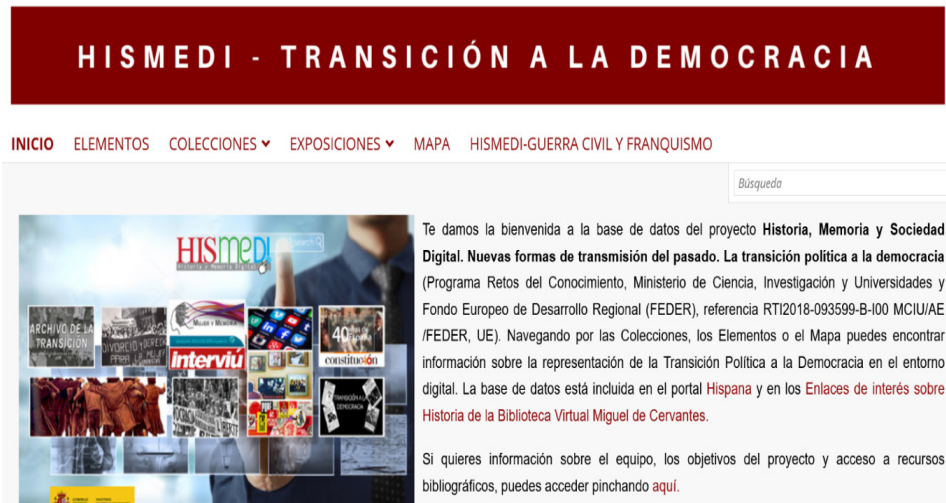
HISMEDI - TRANSICIÓN A LA DEMOCRACIA

INICIO ELEMENTOS COLECCIONES ▾ EXPOSICIONES ▾ MAPA HISMEDI-GUERRA CIVIL Y FRANQUISMO

Búsqueda

HISMEDI
Historia y Memoria Digital
Search

ARCHIVO DE LA TRANSICIÓN

DIVORCIO

Mujer y Memoria

interviú

40 años constitución

TRANSICIÓN A LA DEMOCRACIA

Te damos la bienvenida a la base de datos del proyecto **Historia, Memoria y Sociedad Digital. Nuevas formas de transmisión del pasado. La transición política a la democracia** (Programa Retos del Conocimiento, Ministerio de Ciencia, Investigación y Universidades y Fondo Europeo de Desarrollo Regional (FEDER), referencia RTI2018-093599-B-I00 MCIU/AE /FEDER, UE). Navegando por las Colecciones, los Elementos o el Mapa puedes encontrar información sobre la representación de la Transición Política a la Democracia en el entorno digital. La base de datos está incluida en el portal Hispana y en los Enlaces de interés sobre Historia de la Biblioteca Virtual Miguel de Cervantes.

Si quieres información sobre el equipo, los objetivos del proyecto y acceso a recursos bibliográficos, puedes acceder pinchando aquí.